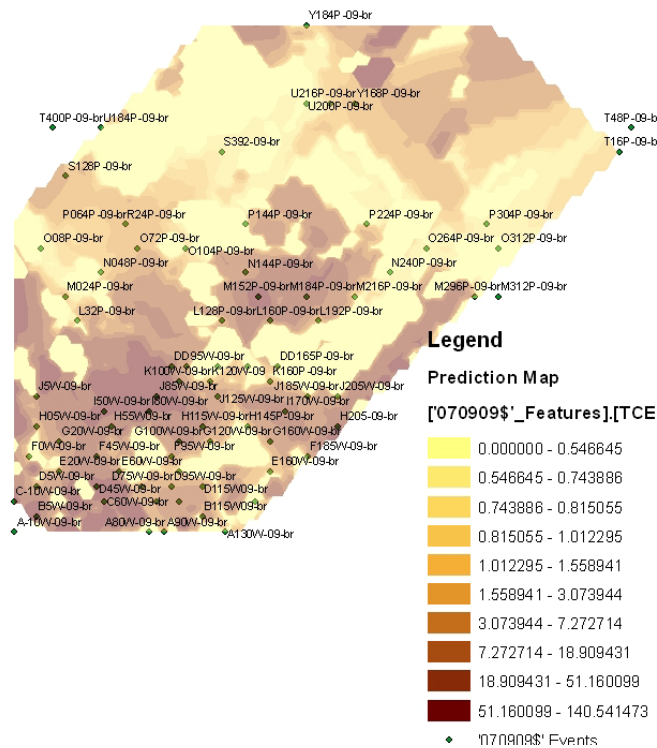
Y184P-09-br

U216P-09-brY168P-09-br
U200P-09-br

T400P-09-brU184P-09-br

T48P-09-b
T16P-09-b

S392-09-br

S128P-09-br

P064P-09-brR24P-09-br
P144P-09-br
P224P-09-br
P304P-09-br

O08P-09-br
O72P-09-br
O104P-09-br
O264P-09-br
O312P-09-br

N048P-09-br
N144P-09-br
N240P-09-br

M024P-09-br
M152P-09-brM184P-09-brM216P-09-br
M296P-09-brM312P-09-br

L32P-09-br
L128P-09-brL160P-09-brL192P-09-br

DD95W-09-br
DD165P-09-br
K100W-09-brK120W-09
K160P-09-br
J5W-09-br
J85W-09-br
J185W-09-brJ205W-09-br
I50W-09-brI80W-09-br
J125W-09-br
I170W-09-br
H05W-09-br
H55W-09-br
H115W-09-brH145P-09-br
H205-09-br
G20W-09-br
G100W-09-brG120W-09-br
G160W-09-br
F0W-09-br
F45W-09-br
F95W-09-br
F185W-09-br
E20W-09-brE60W-09-br
E160W-09-br
D5W-09-br
D75W-09-brD95W-09-br
C-10W-09-br
D45W-09-br
D115W09-br
B5W-09-br
C60W-09-br
B115W09-br
A-10W-09-br
A80W-09-brA90W-09-br
A130W-09-br

Legend
Prediction Map
['070909$'_Features].[TCE

0.000000 - 0.546645
0.546645 - 0.743886
0.743886 - 0.815055
0.815055 - 1.012295
1.012295 - 1.558941
1.558941 - 3.073944
3.073944 - 7.272714
7.272714 - 18.909431
18.909431 - 51.160099
51.160099 - 140.541473
'070909$' Events